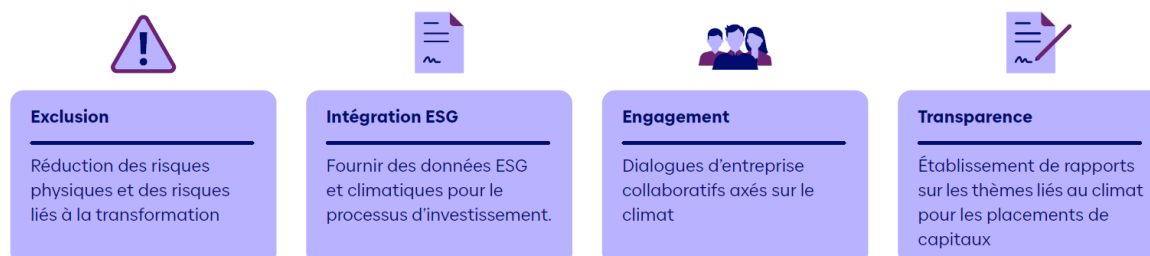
Exclusion

Réduction des risques physiques et des risques liés à la transformation

Intégration ESG

Fournir des données ESG et climatiques pour le processus d’investissement.

Engagement

Dialogues d’entreprise collaboratifs axés sur le climat

Transparence

Établissement de rapports sur les thèmes liés au climat pour les placements de capitaux